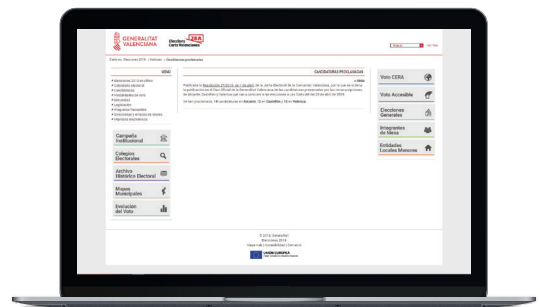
GENERALITAT VALENCIANA

Eleccions Corts Valencianes 28A

Inicio > Elecciones 2019 > Noticias > Candidaturas proclamadas

MENÚ

CANDIDATURAS PROCLAMADAS

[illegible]

Campaña Institucional

Colegios Electorales

Archivo Histórico Electoral

Mapas Municipales

Evolución del Voto

Voto CERA

Voto Accesible

Elecciones Generales

Integrantes de Mesa

Entidades Locales Menores

© 2019 Generalitat

UNIÓN EUROPEA